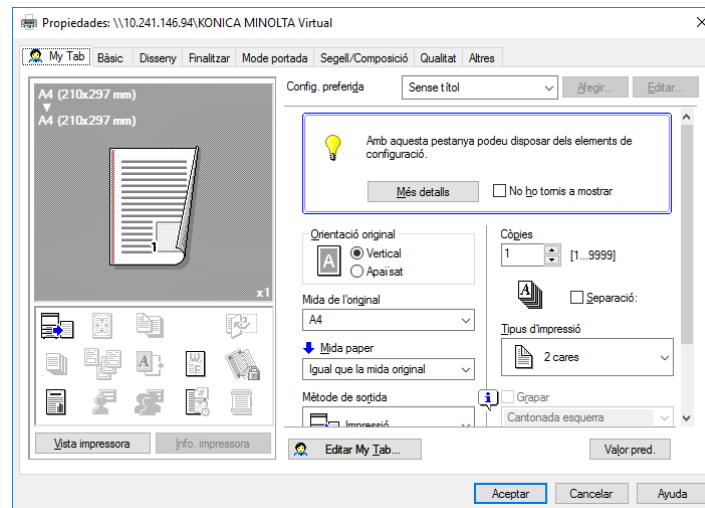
Propiedades: \\10.241.146.94\KONICA MINOLTA Virtual

My Tab | Bàsic | Disseny | Finalitzar | Mode portada | Segell/Composició | Qualitat | Altres

A4 (210x297 mm)
▼
A4 (210x297 mm)

1

x1

Config. preferida
Sense títol
Afegir...
Editar...

Amb aquesta pestanya podeu disposar dels elements de configuració.

Més detalls
No ho tornis a mostrar

Orientació original
Vertical
Apaïsat

Còpies
1
[1...9999]

Separació:

Mida de l'original
A4

Tipus d'impressió
2 cares

Mida paper
Igual que la mida original

Mètode de sortida
Impressió

Grapar
Cantonada esquerra

Vista impressora
Info. impressora

Editar My Tab...
Valor pred.

Acceptar
Cancelar
Ayuda